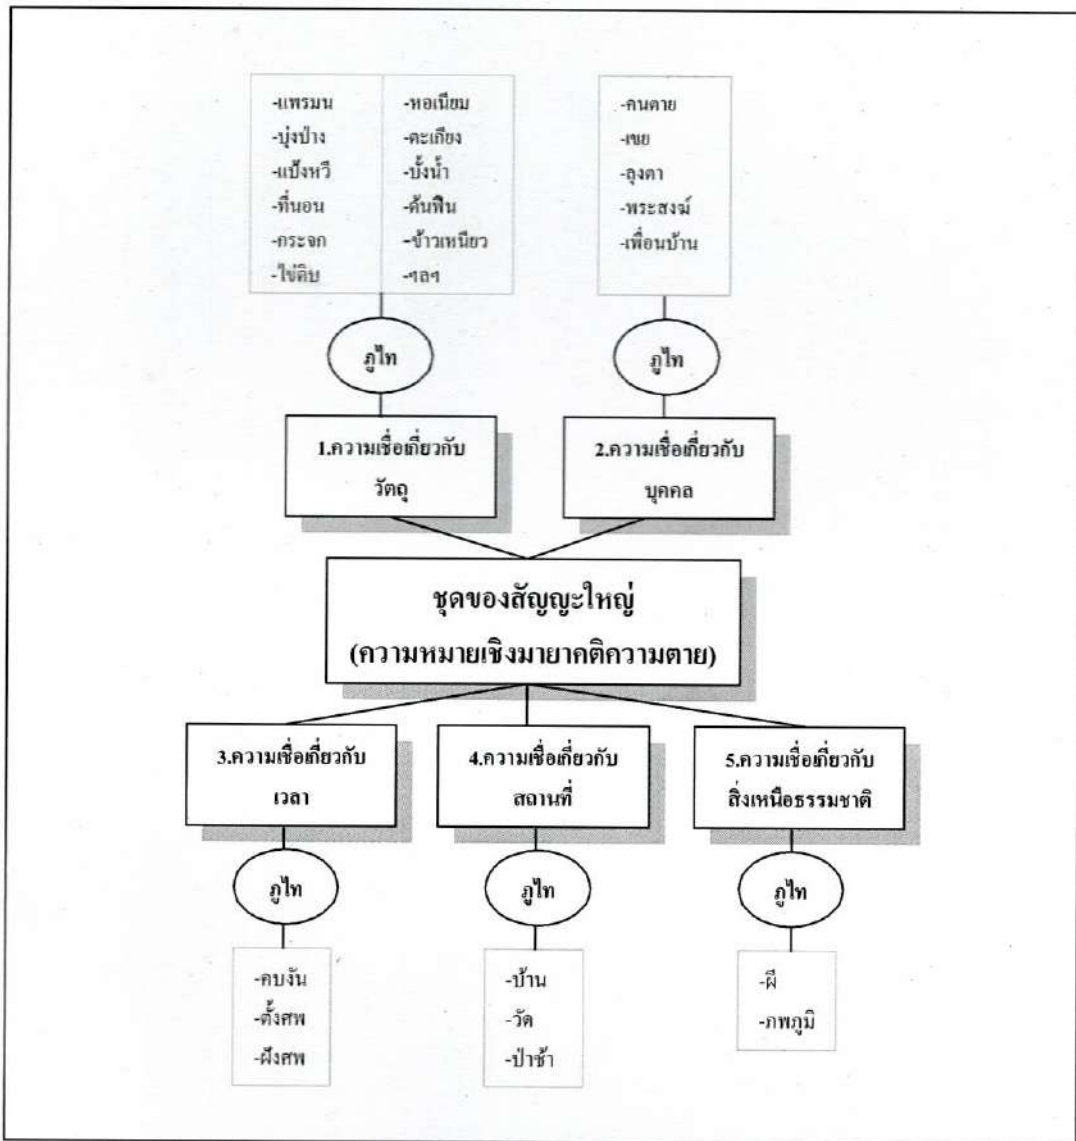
-แพรมน
-บุ่งป่าง
-แป้งหวี
-ที่นอน
-กระจก
-ไข่ดิบ

-หอเนียม
-ตะเกียง
-บั้งน้ำ
-ค้นฟืน
-ข้าวเหนียว
-ฯลฯ

-คนตาย
-เขย
-ลุงตา
-พระสงฆ์
-เพื่อนบ้าน

ภูไท

ภูไท

1.ความเชื่อเกี่ยวกับวัตถุ

2.ความเชื่อเกี่ยวกับบุคคล

ชุดของสัญญะใหญ่
(ความหมายเชิงมายาคติความตาย)

3.ความเชื่อเกี่ยวกับเวลา

4.ความเชื่อเกี่ยวกับสถานที่

5.ความเชื่อเกี่ยวกับสิ่งเหนือธรรมชาติ

ภูไท

ภูไท

ภูไท

-คบงัน
-ตั้งศพ
-ฝังศพ

-บ้าน
-วัด
-ป่าช้า

-ผี
-ภพภูมิ